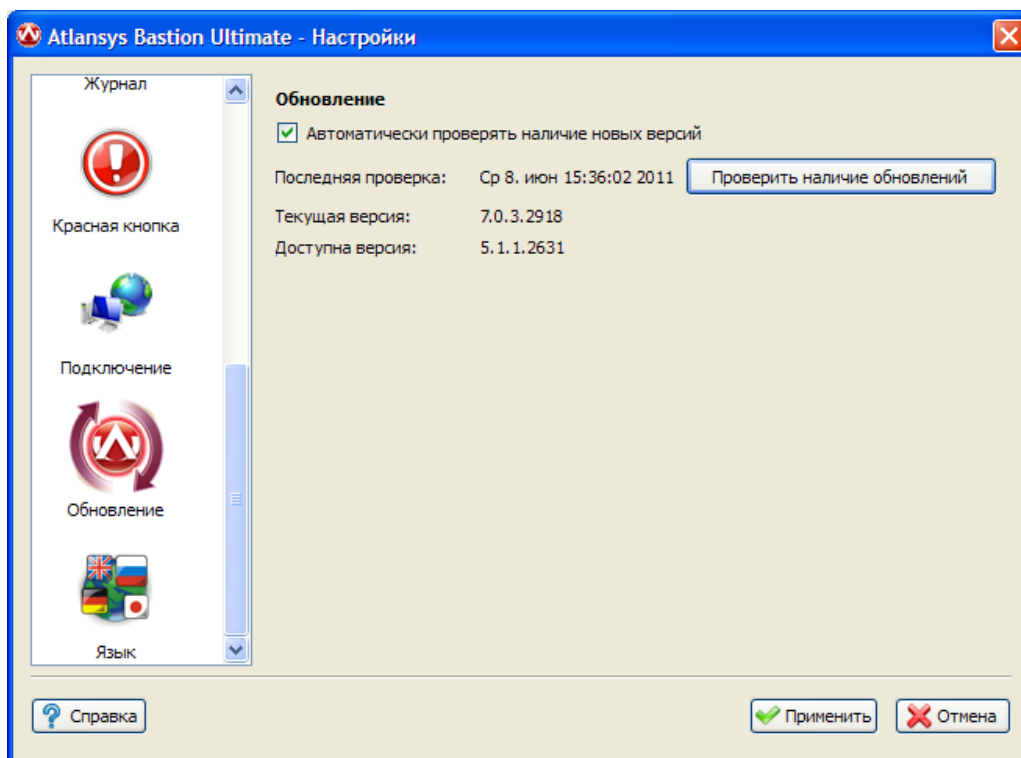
Atlansys Bastion Ultimate - Настройки

Журнал

Красная кнопка

Подключение

Обновление

Язык

Обновление

Автоматически проверять наличие новых версий

Последняя проверка: Ср 8. июн 15:36:02 2011

Проверить наличие обновлений

Текущая версия: 7.0.3.2918

Доступна версия: 5.1.1.2631

Справка

Применить

Отмена